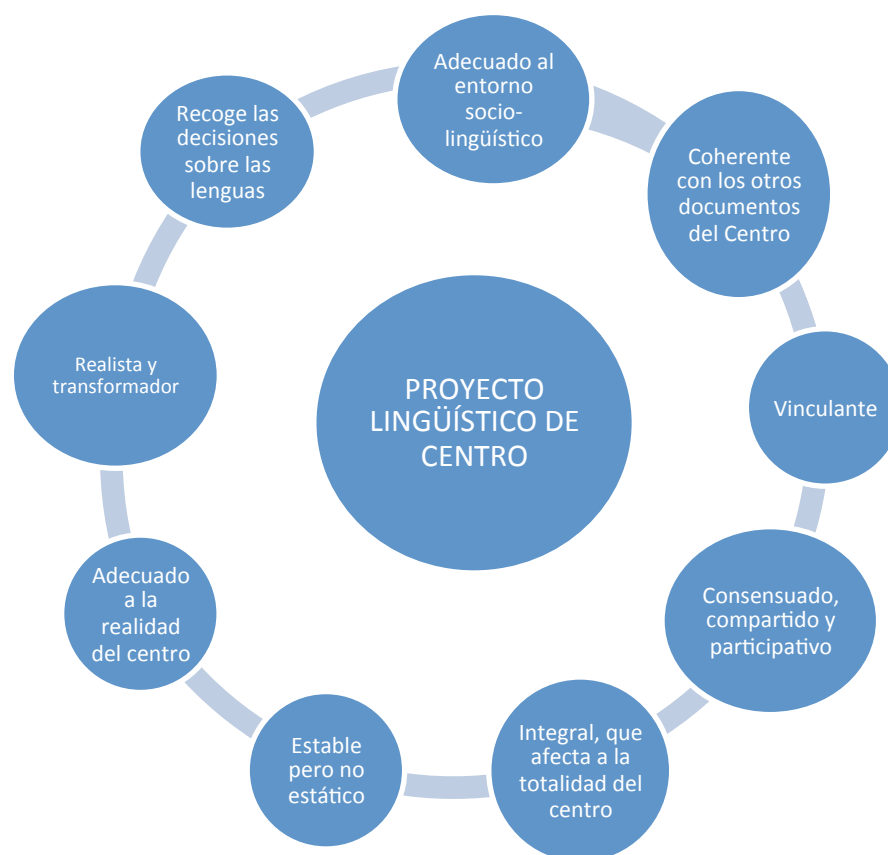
PROYECTO LINGÜÍSTICO DE CENTRO

Adecuado al entorno sociolingüístico

Coherente con los otros documentos del Centro

Vinculante

Consensuado, compartido y participativo

Integral, que afecta a la totalidad del centro

Estable pero no estático

Adecuado a la realidad del centro

Realista y transformador

Recoge las decisiones sobre las lenguas